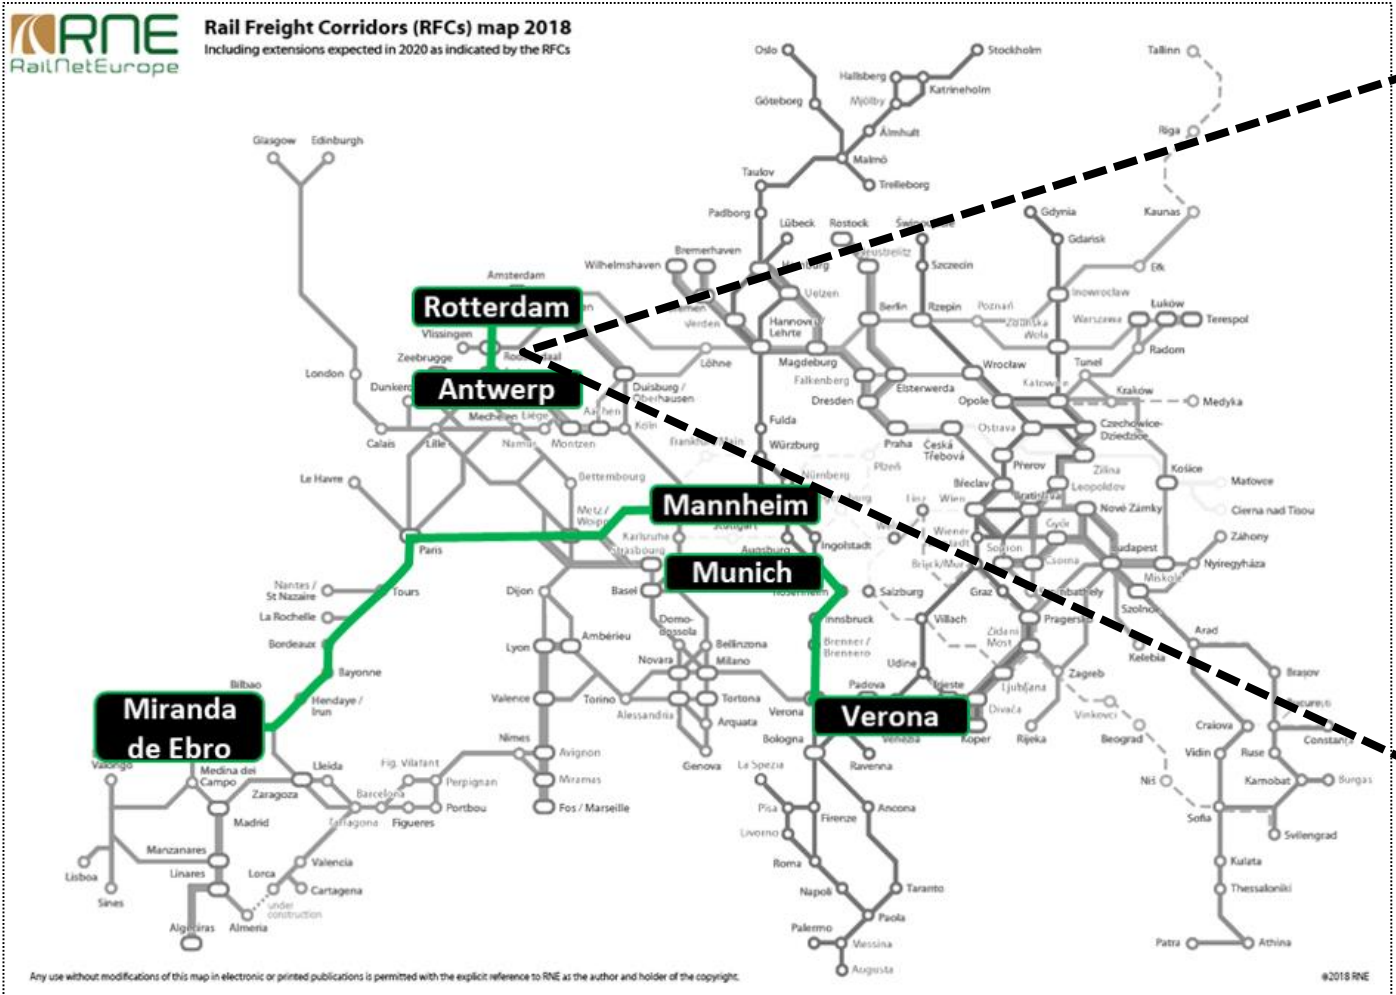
RNE
RailNetEurope

Rail Freight Corridors (RFCs) map 2018
Including extensions expected in 2020 as indicated by the RFCs

Oslo
Stockholm
Tallinn
Hallsberg
Mjölby
Katrineholm
Göteborg
Älmhult
Riga
Malmö
Trelleborg
Taulov
Padborg
Lübeck
Rostock
Gdynia
Kaunas
Gdańsk
Szczecin
Ełk
Bremerhaven
Wilhelmshaven
Inowrocław
Łuków
Terespol
Amsterdam
Uelzen
Berlin
Rzepin
Poznań
Hannover
Lehrte
Warszawa
Radom
Rotterdam
Vlissingen
Zeebrugge
Löhne
Magdeburg
Tunel
London
Antwerp
Duisburg / Oberhausen
Falkenberg
Elsterwerda
Wrocław
Kraków
Medyka
Dunkerque
Mechelen
Liège
Aachen
Dresden
Opole
Calais
Lille
Namur
Montzen
Köln
Fulda
Ostrava
Czechowice-Dziedzice
Würzburg
Praha
Česká Třebová
Žilina
Košice
Le Havre
Bettembourg
Plzeň
Přerov
Leopoldov
Matovce
Nürnberg
Břeclav
Mannheim
Bratislava
Čierna nad Tisou
Metz / Woippy
Wien
Nové Zámky
Karlsruhe
Stuttgart
Győr
Záhony
Paris
Strasbourg
Augsburg
Ingolstadt
Sopron
Budapest
Nyíregyháza
Munich
Nantes / St Nazaire
Tours
Dijon
Basel
Salzburg
Graz
Miskolc
La Rochelle
Innsbruck
Villach
Szolnok
Domo-dossola
Brenner / Brennero
Zidani Most
Pragersko
Arad
Bordeaux
Ambérieu
Bellinzona
Lyon
Kelebia
Bayonne
Novara
Milano
Udine
Zagreb
Brașov
Bilbao
Valence
Torino
Tortona
Padova
Trieste
Ljubljana
Miranda de Ebro
Hendaye / Irun
Alessandria
Arquata
Verona
Divača
Vinkovci
Craiova
Constanța
Bologna
Koper
Rijeka
Beograd
Vidin
Ruse
Valongo
Medina del Campo
Lleida
Fig. Vilafant
Nîmes
Avignon
Genova
La Spezia
Ravenna
Niš
Kamobat
Burgas
Zaragoza
Perpignan
Miramas
Barcelona
Portbou
Fos / Marseille
Pisa
Ancona
Sofia
Madrid
Tarragona
Figueres
Firenze
Svilengrad
Livorno
Manzanares
Valencia
Roma
Kulata
Lisboa
Linares
Lorca
Cartagena
Napoli
Taranto
Thessaloniki
Sines
under construction
Paola
Algeciras
Almeria
Palermo
Patra
Athina
Messina
Augusta

Any use without modifications of this map in electronic or printed publications is permitted with the explicit reference to RNE as the author and holder of the copyright.
©2018 RNE